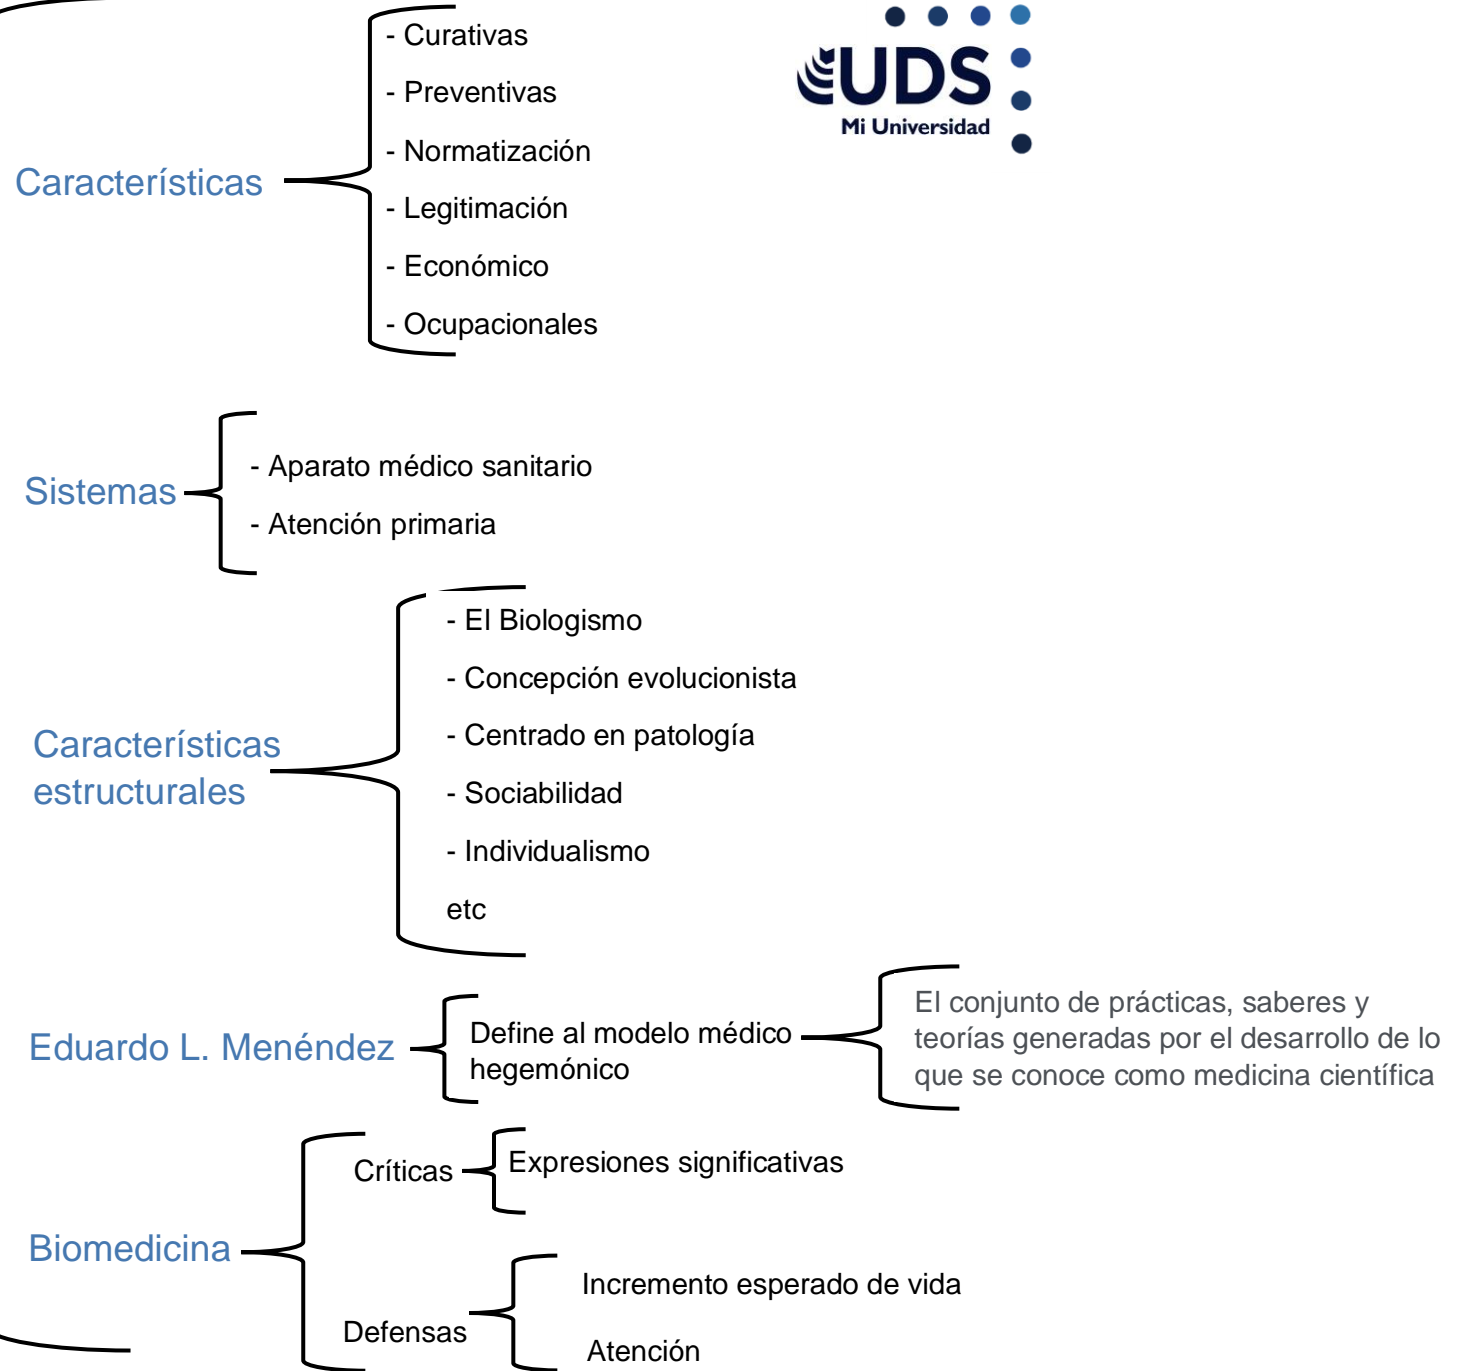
UDS
Mi Universidad

Características
- Curativas
- Preventivas
- Normatización
- Legitimación
- Económico
- Ocupacionales

Sistemas
- Aparato médico sanitario
- Atención primaria

Características estructurales
- El Biologismo
- Concepción evolucionista
- Centrado en patología
- Sociabilidad
- Individualismo
etc

Eduardo L. Menéndez
Define al modelo médico hegemónico
El conjunto de prácticas, saberes y teorías generadas por el desarrollo de lo que se conoce como medicina científica

Biomedicina
Críticas
Expresiones significativas
Defensas
Incremento esperado de vida
Atención